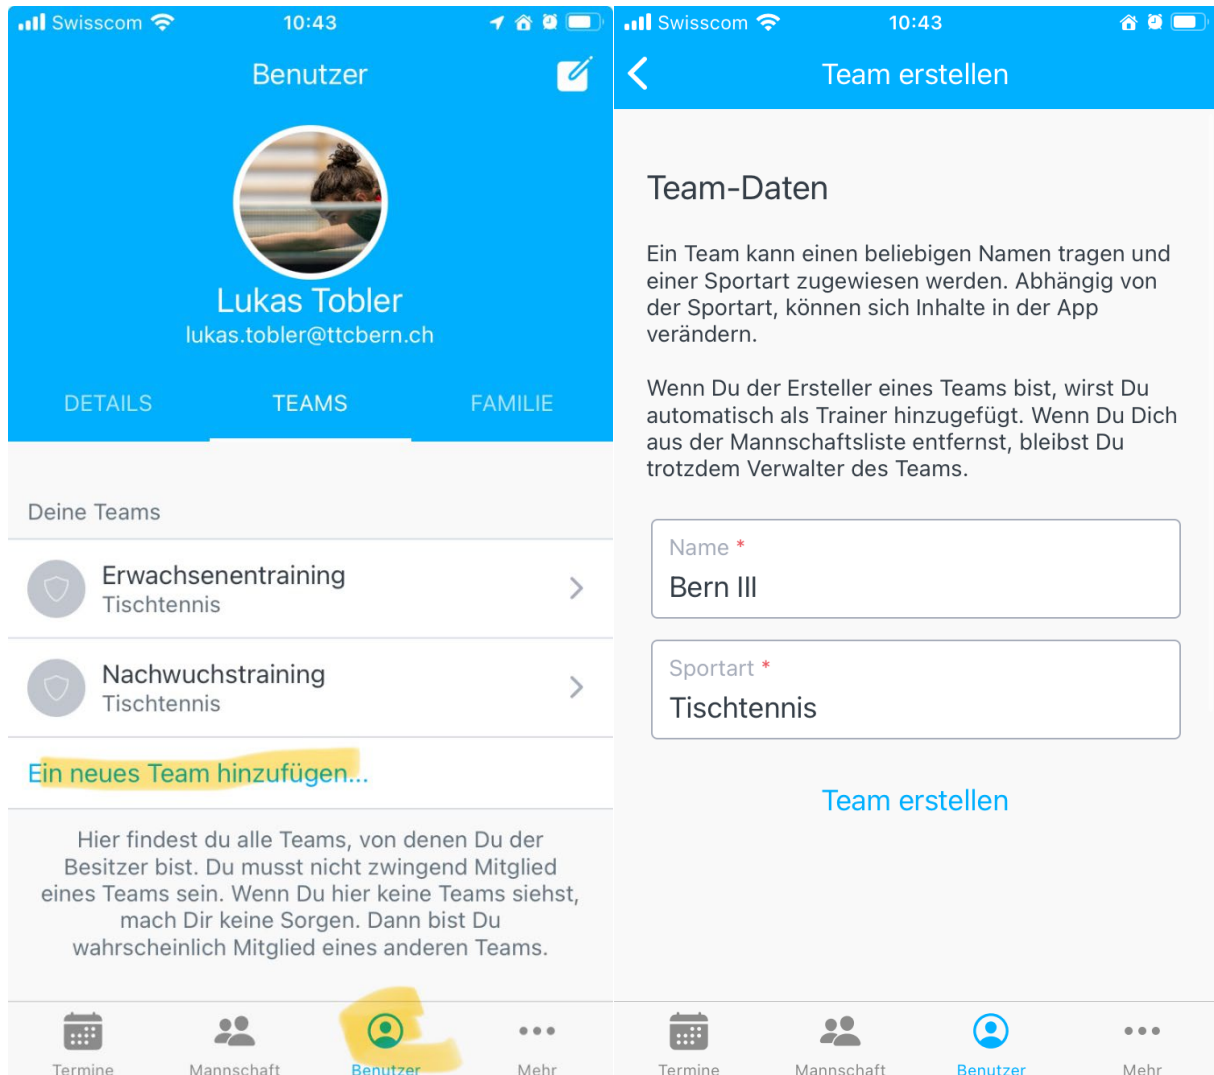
Swisscom 10:43

Benutzer

Lukas Tobler
lukas.tobler@ttcbern.ch

DETAILS TEAMS FAMILIE

Deine Teams

Erwachsenentraining
Tischtennis

Nachwuchstraining
Tischtennis

Ein neues Team hinzufügen...

Hier findest du alle Teams, von denen Du der Besitzer bist. Du musst nicht zwingend Mitglied eines Teams sein. Wenn Du hier keine Teams siehst, mach Dir keine Sorgen. Dann bist Du wahrscheinlich Mitglied eines anderen Teams.

Termine Mannschaft Benutzer Mehr

Swisscom 10:43

Team erstellen

Team-Daten

Ein Team kann einen beliebigen Namen tragen und einer Sportart zugewiesen werden. Abhängig von der Sportart, können sich Inhalte in der App verändern.

Wenn Du der Ersteller eines Teams bist, wirst Du automatisch als Trainer hinzugefügt. Wenn Du Dich aus der Mannschaftsliste entfernst, bleibst Du trotzdem Verwalter des Teams.

Name *
Bern III

Sportart *
Tischtennis

Team erstellen

Termine Mannschaft Benutzer Mehr